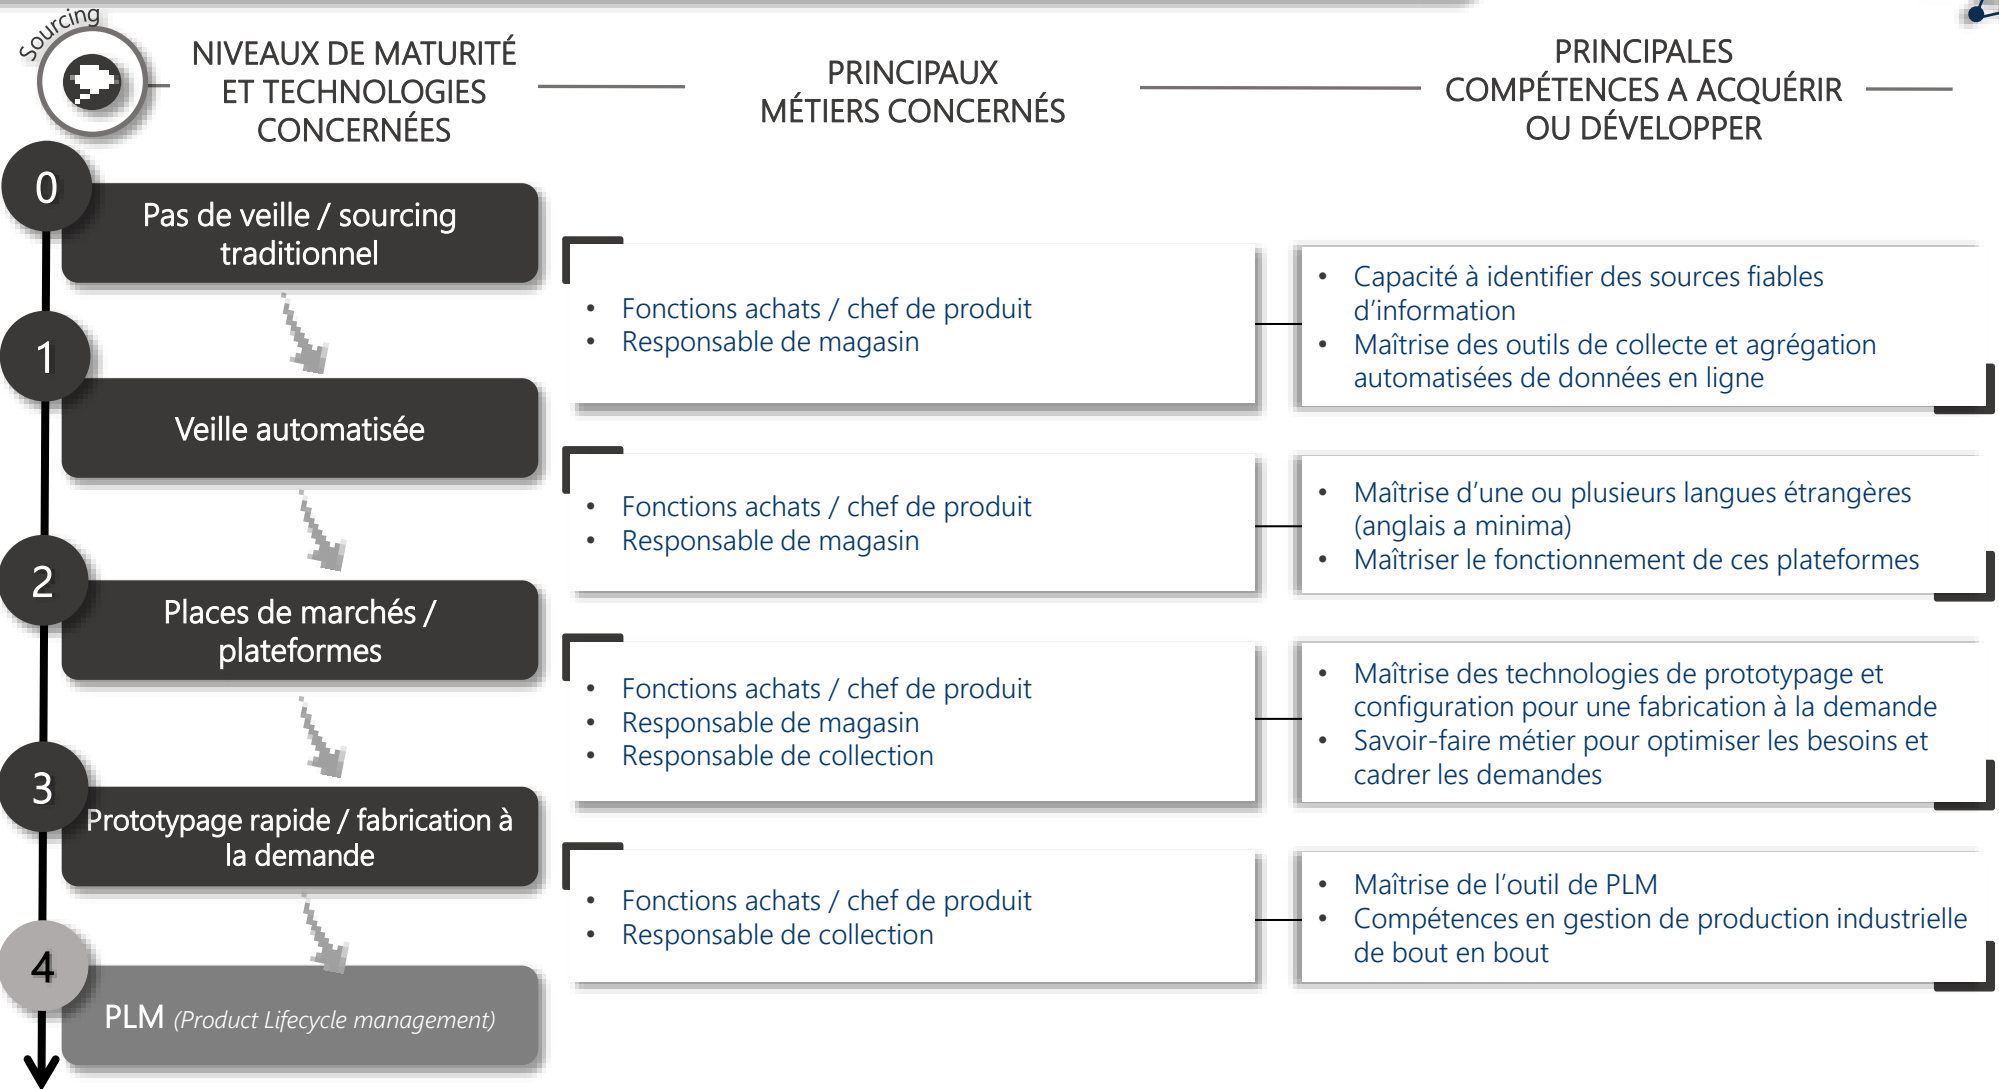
Sourcing

NIVEAUX DE MATURITÉ ET TECHNOLOGIES CONCERNÉES

PRINCIPAUX MÉTIERS CONCERNÉS

PRINCIPALES COMPÉTENCES A ACQUÉRIR OU DÉVELOPPER

0
Pas de veille / sourcing traditionnel

1
Veille automatisée

- Fonctions achats / chef de produit
- Responsable de magasin

- Capacité à identifier des sources fiables d'information
- Maîtrise des outils de collecte et agrégation automatisées de données en ligne

2
Places de marchés / plateformes

- Fonctions achats / chef de produit
- Responsable de magasin

- Maîtrise d'une ou plusieurs langues étrangères (anglais a minima)
- Maîtriser le fonctionnement de ces plateformes

3
Prototypage rapide / fabrication à la demande

- Fonctions achats / chef de produit
- Responsable de magasin
- Responsable de collection

- Maîtrise des technologies de prototypage et configuration pour une fabrication à la demande
- Savoir-faire métier pour optimiser les besoins et cadrer les demandes

4
PLM (Product Lifecycle management)

- Fonctions achats / chef de produit
- Responsable de collection

- Maîtrise de l'outil de PLM
- Compétences en gestion de production industrielle de bout en bout